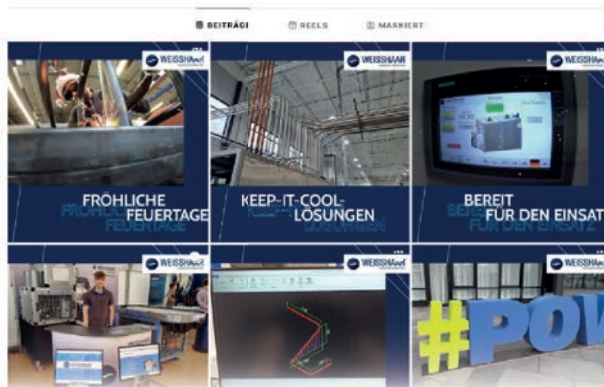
BEITRÄGE REELS MARKIERT

WEISSHAAR

FRÖHLICHE FEUERTAGE

FRÖHLICHE FEUERTAGE

WEISSHAAR

KEEP-IT-COOL-LÖSUNGEN

KEEP-IT-COOL-LÖSUNGEN

WEISSHAAR

BEREIT FÜR DEN EINSATZ

BEREIT FÜR DEN EINSATZ

WEISSHAAR

WEISSHAAR

WEISSHAAR

#POW